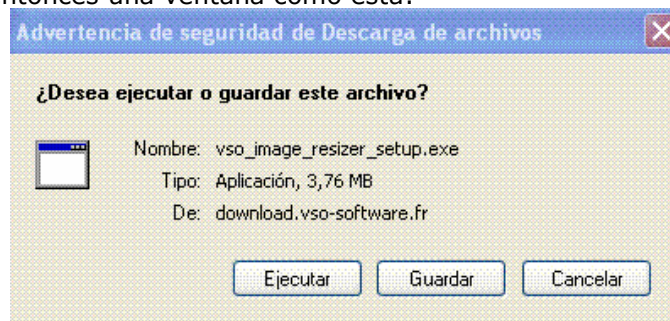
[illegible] una ventana como esta:

Advertencia de seguridad de Descarga de archivos

¿Desea ejecutar o guardar este archivo?

Nombre: vso_image_resizer_setup.exe

Tipo: Aplicación, 3,76 MB

De: download.vso-software.fr

Ejecutar Guardar Cancelar